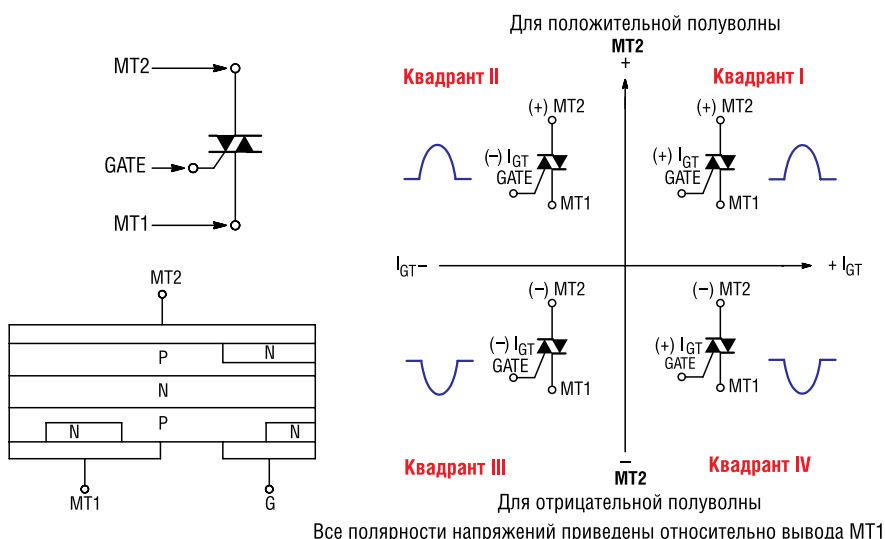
MT2
GATE
MT1

MT2
P
N
N
P
N
N
MT1
G

Для положительной полуволны
MT2
+
Квадрант II
Квадрант I
(+) MT2
(−) $I_{GT}$
GATE
MT1
(+) MT2
(+) $I_{GT}$
GATE
MT1
$I_{GT}$−
+ $I_{GT}$
(−) MT2
(−) $I_{GT}$
GATE
MT1
(−) MT2
(+) $I_{GT}$
GATE
MT1
Квадрант III
−
MT2
Квадрант IV
Для отрицательной полуволны
Все полярности напряжений приведены относительно вывода MT1